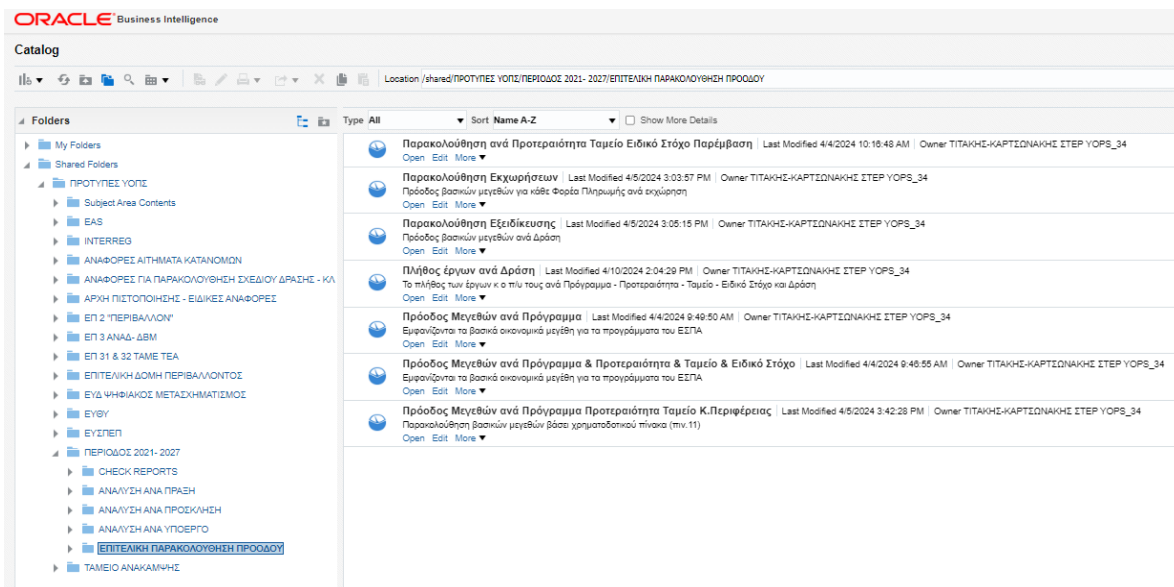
ORACLE Business Intelligence

Catalog

Location /shared/ΠΡΟΤΥΠΕΣ ΥΟΠΣ/ΠΕΡΙΟΔΟΣ 2021- 2027/ΕΠΙΤΕΛΙΚΗ ΠΑΡΑΚΟΛΟΥΘΗΣΗ ΠΡΟΟΔΟΥ

Folders

My Folders
Shared Folders
ΠΡΟΤΥΠΕΣ ΥΟΠΣ
Subject Area Contents
EAS
INTERREG
ΑΝΑΦΟΡΕΣ ΑΙΤΗΜΑΤΑ ΚΑΤΑΝΟΜΩΝ
ΑΝΑΦΟΡΕΣ ΓΙΑ ΠΑΡΑΚΟΛΟΥΘΗΣΗ ΣΧΕΔΙΟΥ ΔΡΑΣΗΣ - ΚΛ
ΑΡΧΗ ΠΙΣΤΟΠΟΙΗΣΗΣ - ΕΙΔΙΚΕΣ ΑΝΑΦΟΡΕΣ
ΕΠ 2 "ΠΕΡΙΒΑΛΛΟΝ"
ΕΠ 3 ΑΝΑΔ- ΔΒΜ
ΕΠ 31 & 32 ΤΑΜΕ ΤΕΑ
ΕΠΙΤΕΛΙΚΗ ΔΟΜΗ ΠΕΡΙΒΑΛΛΟΝΤΟΣ
ΕΥΔ ΨΗΦΙΑΚΟΣ ΜΕΤΑΣΧΗΜΑΤΙΣΜΟΣ
ΕΥΘΥ
ΕΥΣΠΕΠ
ΠΕΡΙΟΔΟΣ 2021- 2027
CHECK REPORTS
ΑΝΑΛΥΣΗ ΑΝΑ ΠΡΑΞΗ
ΑΝΑΛΥΣΗ ΑΝΑ ΠΡΟΣΚΛΗΣΗ
ΑΝΑΛΥΣΗ ΑΝΑ ΥΠΟΕΡΓΟ
ΕΠΙΤΕΛΙΚΗ ΠΑΡΑΚΟΛΟΥΘΗΣΗ ΠΡΟΟΔΟΥ
ΤΑΜΕΙΟ ΑΝΑΚΑΜΨΗΣ

Type All   Sort Name A-Z   Show More Details

Παρακολούθηση ανά Προτεραιότητα Ταμείο Ειδικό Στόχο Παρέμβαση | Last Modified 4/4/2024 10:16:48 AM | Owner ΤΙΤΑΚΗΣ-ΚΑΡΤΣΩΝΑΚΗΣ ΣΤΕΡ YOPS_34
Open Edit More

Παρακολούθηση Εκχωρήσεων | Last Modified 4/5/2024 3:03:57 PM | Owner ΤΙΤΑΚΗΣ-ΚΑΡΤΣΩΝΑΚΗΣ ΣΤΕΡ YOPS_34
Πρόοδος βασικών μεγεθών για κάθε Φορέα Πληρωμής ανά εκχώρηση
Open Edit More

Παρακολούθηση Εξειδίκευσης | Last Modified 4/5/2024 3:05:15 PM | Owner ΤΙΤΑΚΗΣ-ΚΑΡΤΣΩΝΑΚΗΣ ΣΤΕΡ YOPS_34
Πρόοδος βασικών μεγεθών ανά Δράση
Open Edit More

Πλήθος έργων ανά Δράση | Last Modified 4/10/2024 2:04:29 PM | Owner ΤΙΤΑΚΗΣ-ΚΑΡΤΣΩΝΑΚΗΣ ΣΤΕΡ YOPS_34
Το πλήθος των έργων κ ο π/υ τους ανά Πρόγραμμα - Προτεραιότητα - Ταμείο - Ειδικό Στόχο και Δράση
Open Edit More

Πρόοδος Μεγεθών ανά Πρόγραμμα | Last Modified 4/4/2024 9:49:50 AM | Owner ΤΙΤΑΚΗΣ-ΚΑΡΤΣΩΝΑΚΗΣ ΣΤΕΡ YOPS_34
Εμφανίζονται τα βασικά οικονομικά μεγέθη για τα προγράμματα του ΕΣΠΑ
Open Edit More

Πρόοδος Μεγεθών ανά Πρόγραμμα & Προτεραιότητα & Ταμείο & Ειδικό Στόχο | Last Modified 4/4/2024 9:46:55 AM | Owner ΤΙΤΑΚΗΣ-ΚΑΡΤΣΩΝΑΚΗΣ ΣΤΕΡ YOPS_34
Εμφανίζονται τα βασικά οικονομικά μεγέθη για τα προγράμματα του ΕΣΠΑ
Open Edit More

Πρόοδος Μεγεθών ανά Πρόγραμμα Προτεραιότητα Ταμείο Κ.Περιφέρειας | Last Modified 4/5/2024 3:42:28 PM | Owner ΤΙΤΑΚΗΣ-ΚΑΡΤΣΩΝΑΚΗΣ ΣΤΕΡ YOPS_34
Παρακολούθηση βασικών μεγεθών βάσει χρηματοδοτικού πίνακα (πιν.11)
Open Edit More